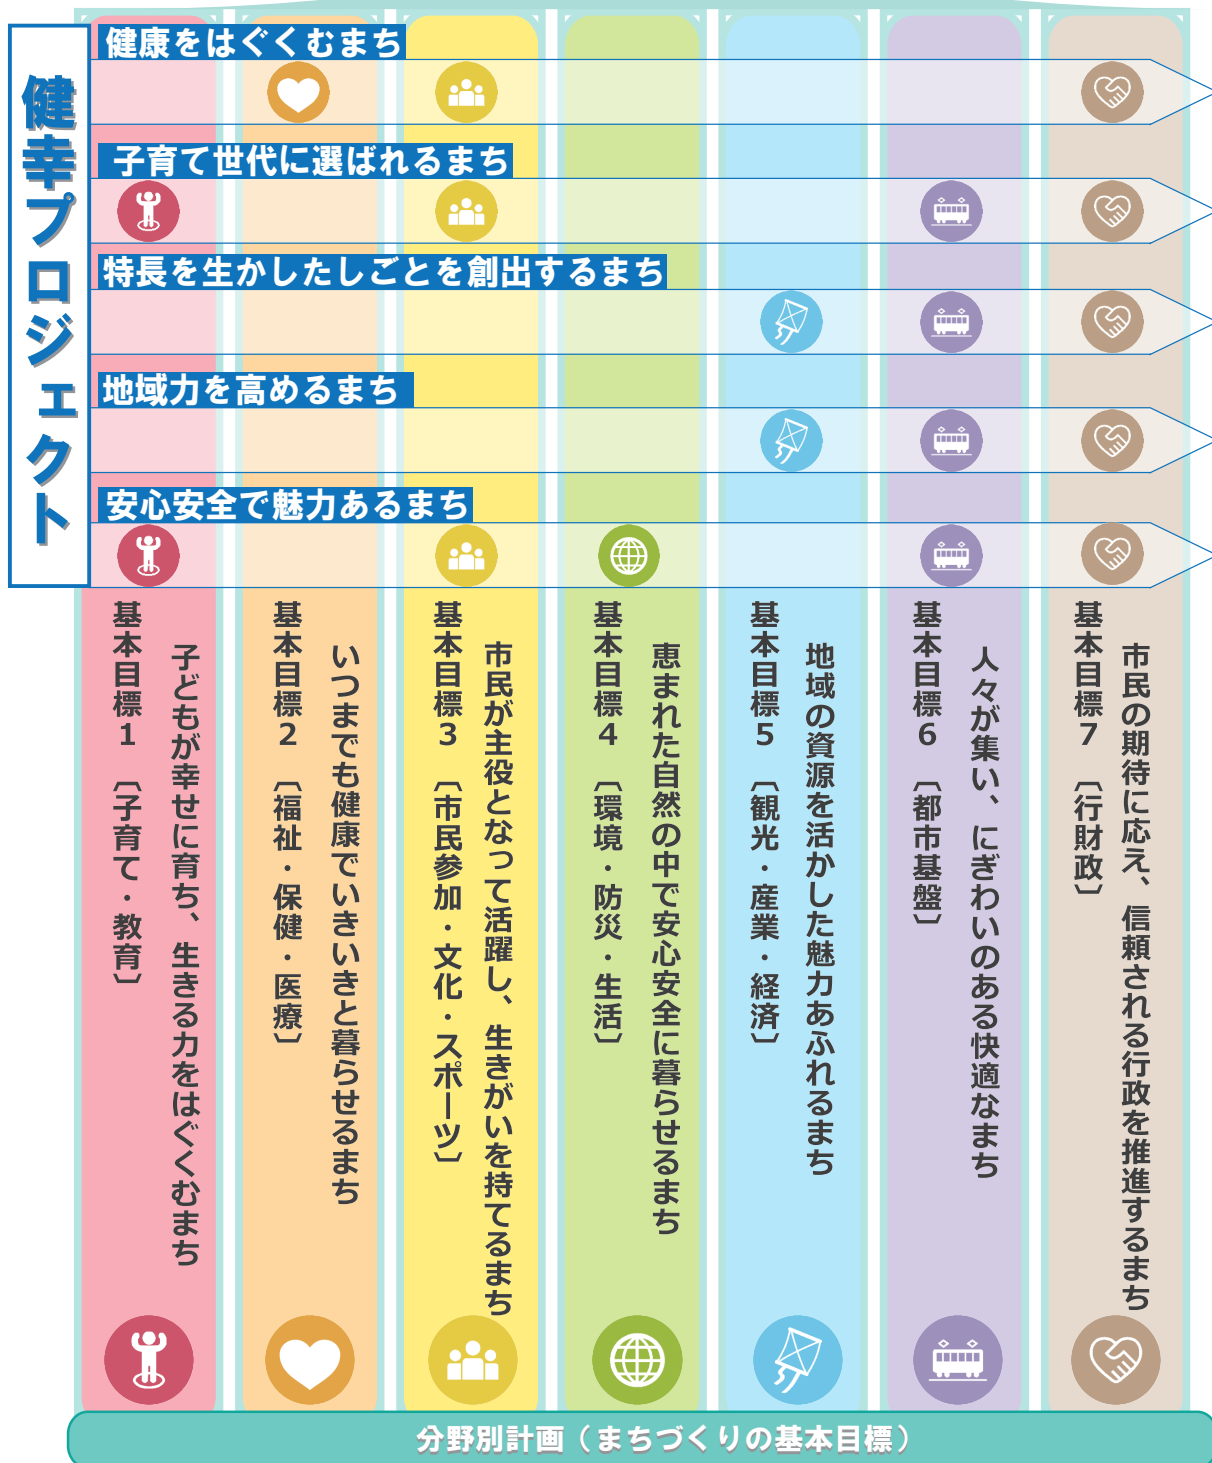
健幸プロジェクト

健康をはぐくむまち

子育て世代に選ばれるまち

特長を生かしたしごとを創出するまち

地域力を高めるまち

安心安全で魅力あるまち

基本目標１〔子育て・教育〕
子どもが幸せに育ち、生きる力をはぐくむまち

基本目標２〔福祉・保健・医療〕
いつまでも健康でいきいきと暮らせるまち

基本目標３〔市民参加・文化・スポーツ〕
市民が主役となって活躍し、生きがいを持てるまち

基本目標４〔環境・防災・生活〕
恵まれた自然の中で安心安全に暮らせるまち

基本目標５〔観光・産業・経済〕
地域の資源を活かした魅力あふれるまち

基本目標６〔都市基盤〕
人々が集い、にぎわいのある快適なまち

基本目標７〔行財政〕
市民の期待に応え、信頼される行政を推進するまち

分野別計画（まちづくりの基本目標）